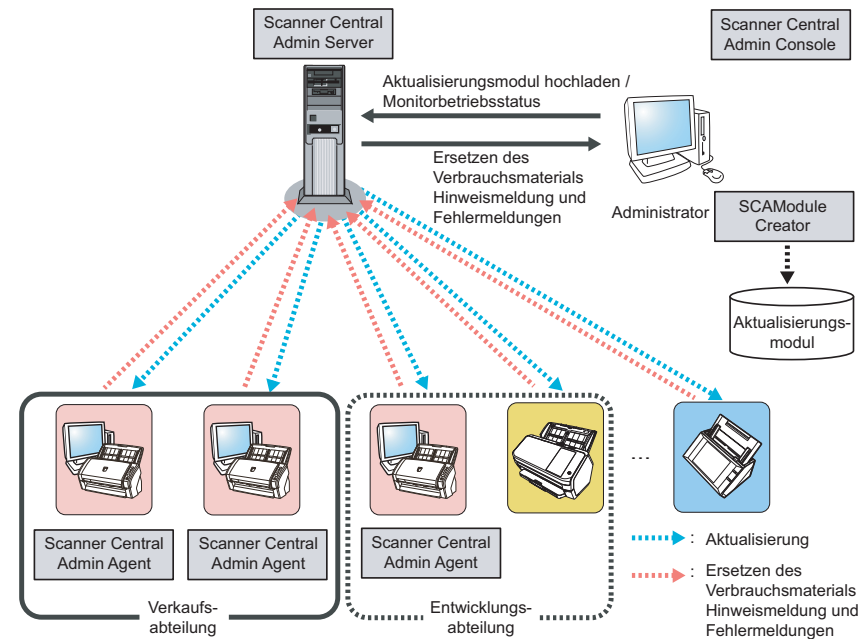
Scanner Central Admin Server

Scanner Central Admin Console

Aktualisierungsmodul hochladen / Monitorbetriebsstatus

Ersetzen des Verbrauchsmaterials Hinweismeldung und Fehlermeldungen

Administrator

SCAModule Creator

Aktualisierungsmodul

Scanner Central Admin Agent

Scanner Central Admin Agent

Scanner Central Admin Agent

...

Verkaufsabteilung

Entwicklungsabteilung

: Aktualisierung

: Ersetzen des Verbrauchsmaterials Hinweismeldung und Fehlermeldungen